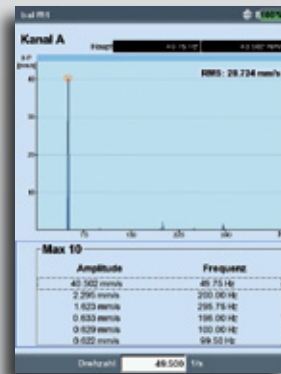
Kanal A

RMS: 28.724 mm/s

40
30
20
10

75
125
200

Max 10

| Amplitude | Frequenz |
|---|---|
| 40.502 mm/s | 49.75 Hz |
| 2.295 mm/s | 200.00 Hz |
| 1.623 mm/s | 298.75 Hz |
| 0.833 mm/s | 198.00 Hz |
| 0.629 mm/s | 100.00 Hz |
| 0.622 mm/s | 99.50 Hz |

Drehzahl 49.500 1/s